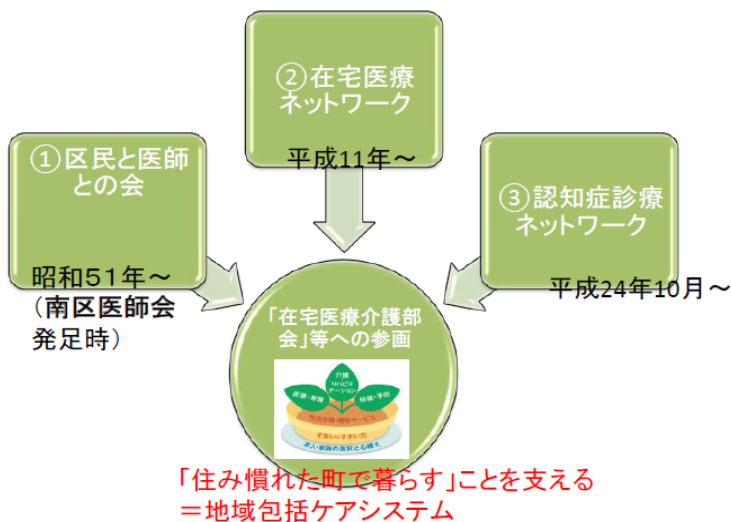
②在宅医療ネットワーク

平成11年～

①区民と医師との会

昭和51年～
（南区医師会発足時）

③認知症診療ネットワーク

平成24年10月～

「在宅医療介護部会」等への参画

介護
リハビリテーション
医療・看護
保健・予防
生活支援・福祉サービス
すまいとすまい方
本人・家族の選択と心構え

「住み慣れた町で暮らす」ことを支える
＝地域包括ケアシステム